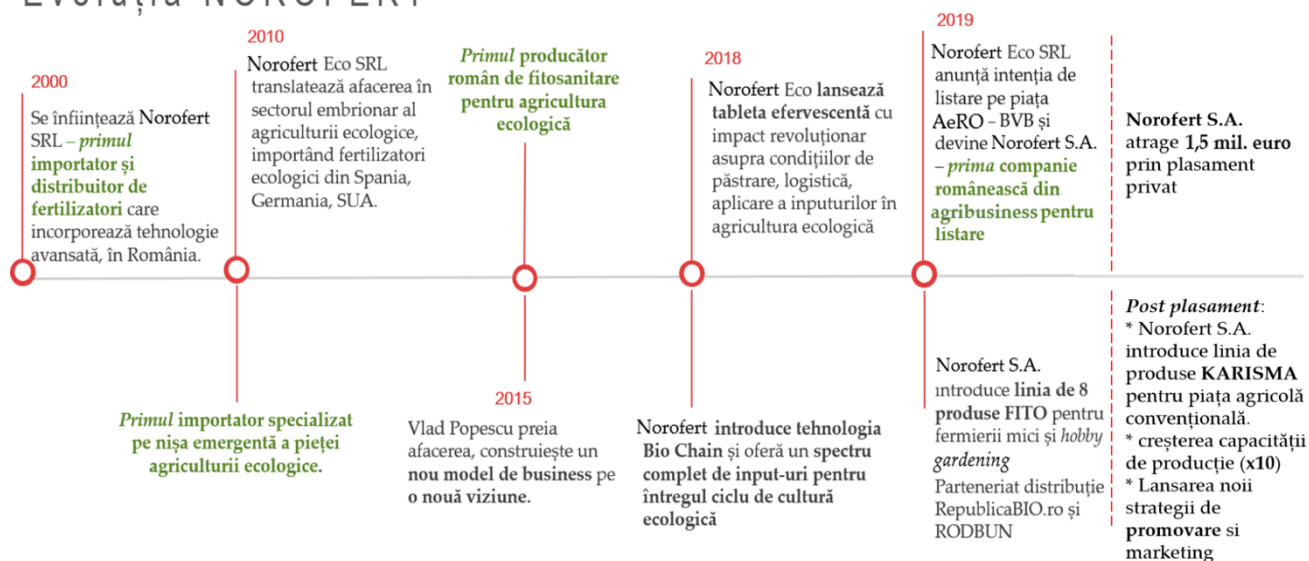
Evoluția NOROFERT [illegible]

2000

Se înființează Norofert SRL – *primul* importator și distribuitor de fertilizatori care incorporează tehnologie avansată, în România.

*Primul* importator specializat pe nișa emergentă a pieței agriculturii ecologice.

2010

Norofert Eco SRL translatează afacerea în sectorul embrionar al agriculturii ecologice, importând fertilizatori ecologici din Spania, Germania, SUA.

*Primul* producător român de fitosanitare pentru agricultura ecologică

2015

Vlad Popescu preia afacerea, construiește un nou model de business pe o nouă viziune.

2018

Norofert Eco lansează tableta efervescentă cu impact revoluționar asupra condițiilor de păstrare, logistică, aplicare a inputurilor în agricultura ecologică

Norofert introduce tehnologia Bio Chain și oferă un spectru complet de input-uri pentru întregul ciclu de cultură ecologică

2019

Norofert Eco SRL anunță intenția de listare pe piața AeRO – BVB și devine Norofert S.A. – *prima* companie românească din agribusiness pentru listare

Norofert S.A. introduce linia de 8 produse FITO pentru fermierii mici și *hobby gardening*
Parteneriat distribuție RepublicaBIO.ro și RODBUN

Norofert S.A. atrage 1,5 mil. euro prin plasament privat

*Post plasament*:
* Norofert S.A. introduce linia de produse KARISMA pentru piața agricolă convențională.
* creșterea capacității de producție (x10)
* Lansarea noii strategii de promovare și marketing